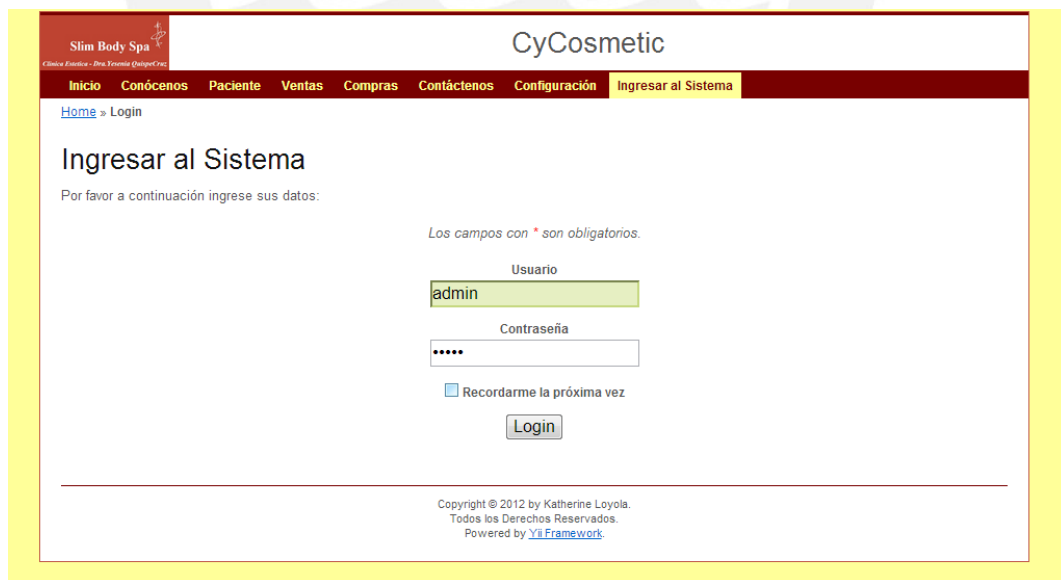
Slim Body Spa
Clínica Estetica - Dra.Yesenia QuispeCruz

CyCosmetic

Inicio Conócenos Paciente Ventas Compras Contáctenos Configuración Ingresar al Sistema

Home » Login

Ingresar al Sistema

Por favor a continuación ingrese sus datos:

Los campos con * son obligatorios.

Usuario

admin

Contraseña

•••••

Recordarme la próxima vez

Login

Copyright © 2012 by Katherine Loyola.
Todos los Derechos Reservados.
Powered by Yii Framework.